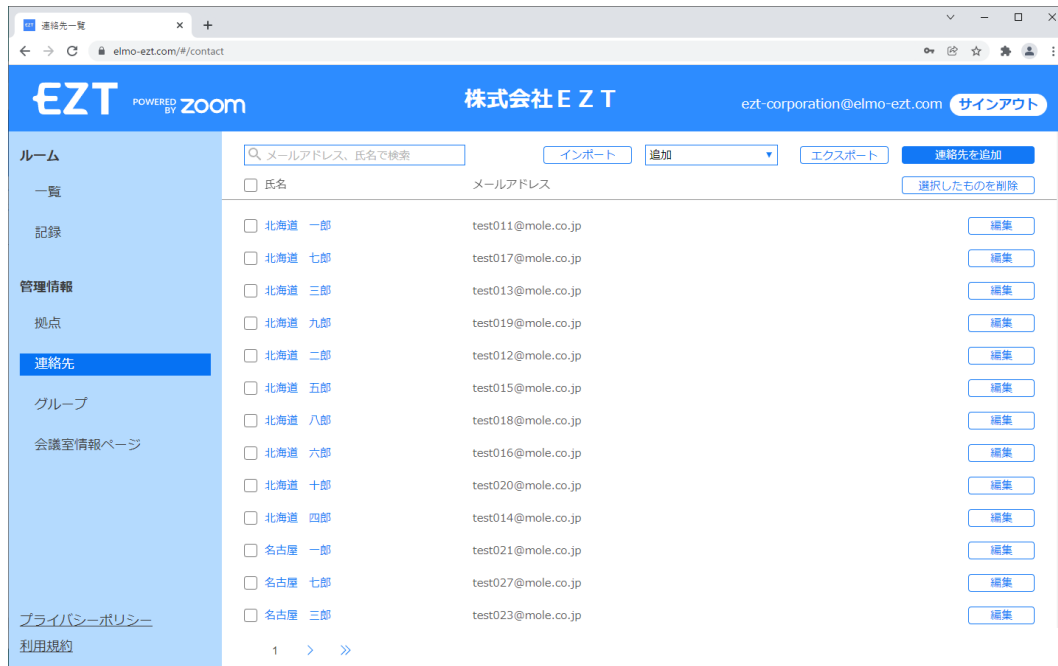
連絡先一覧 × +

elmo-ezt.com/#/contact

EZT POWERED BY zoom

株式会社ＥＺＴ

ezt-corporation@elmo-ezt.com サインアウト

ルーム

一覧

記録

管理情報

拠点

連絡先

グループ

会議室情報ページ

プライバシーポリシー

利用規約

メールアドレス、氏名で検索

インポート

追加

エクスポート

連絡先を追加

氏名

メールアドレス

選択したものを削除

| 氏名 | メールアドレス | |
|---|---|---|
| 北海道　一郎 | test011@mole.co.jp | 編集 |
| 北海道　七郎 | test017@mole.co.jp | 編集 |
| 北海道　三郎 | test013@mole.co.jp | 編集 |
| 北海道　九郎 | test019@mole.co.jp | 編集 |
| 北海道　二郎 | test012@mole.co.jp | 編集 |
| 北海道　五郎 | test015@mole.co.jp | 編集 |
| 北海道　八郎 | test018@mole.co.jp | 編集 |
| 北海道　六郎 | test016@mole.co.jp | 編集 |
| 北海道　十郎 | test020@mole.co.jp | 編集 |
| 北海道　四郎 | test014@mole.co.jp | 編集 |
| 名古屋　一郎 | test021@mole.co.jp | 編集 |
| 名古屋　七郎 | test027@mole.co.jp | 編集 |
| 名古屋　三郎 | test023@mole.co.jp | 編集 |

1 > »